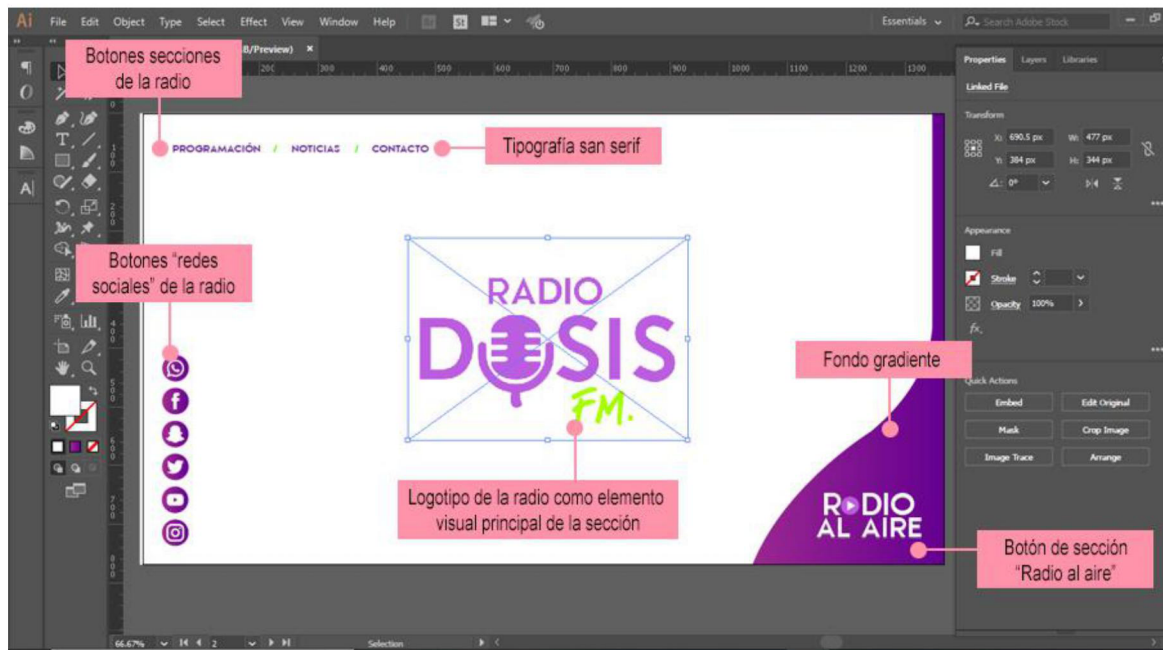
Ai File Edit Object Type Select Effect View Window Help Essentials Search Adobe Stock

Botones secciones de la radio

B/Preview) ×

200 300 400 500 600 700 800 900 1000 1100 1200 1300

PROGRAMACIÓN / NOTICIAS / CONTACTO

Tipografía san serif

Botones "redes sociales" de la radio

RADIO DOSIS FM.

Fondo gradiente

Logotipo de la radio como elemento visual principal de la sección

RADIO AL AIRE

Botón de sección "Radio al aire"

Properties Layers Libraries

Linked File

Transform

X: 690.5 px W: 477 px

Y: 384 px H: 344 px

∠: 0°

Appearance

Fill

Stroke

Opacity 100%

fx.

Quick Actions

Embed Edit Original

Mask Crop Image

Image Trace Arrange

66.67% 2 Selection